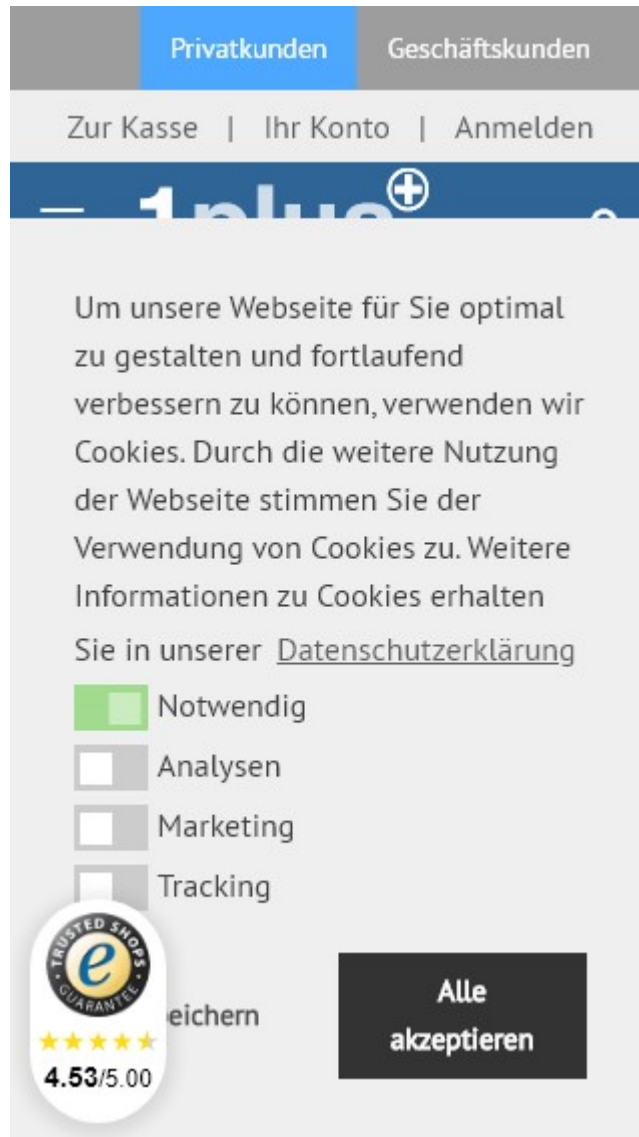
Privatkunden Geschäftskunden

Zur Kasse | Ihr Konto | Anmelden

1plus

Um unsere Webseite für Sie optimal zu gestalten und fortlaufend verbessern zu können, verwenden wir Cookies. Durch die weitere Nutzung der Webseite stimmen Sie der Verwendung von Cookies zu. Weitere Informationen zu Cookies erhalten Sie in unserer Datenschutzerklärung

Notwendig

Analysen

Marketing

Tracking

TRUSTED SHOPS
e
GUARANTEE

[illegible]eichern

Alle akzeptieren

4.53/5.00